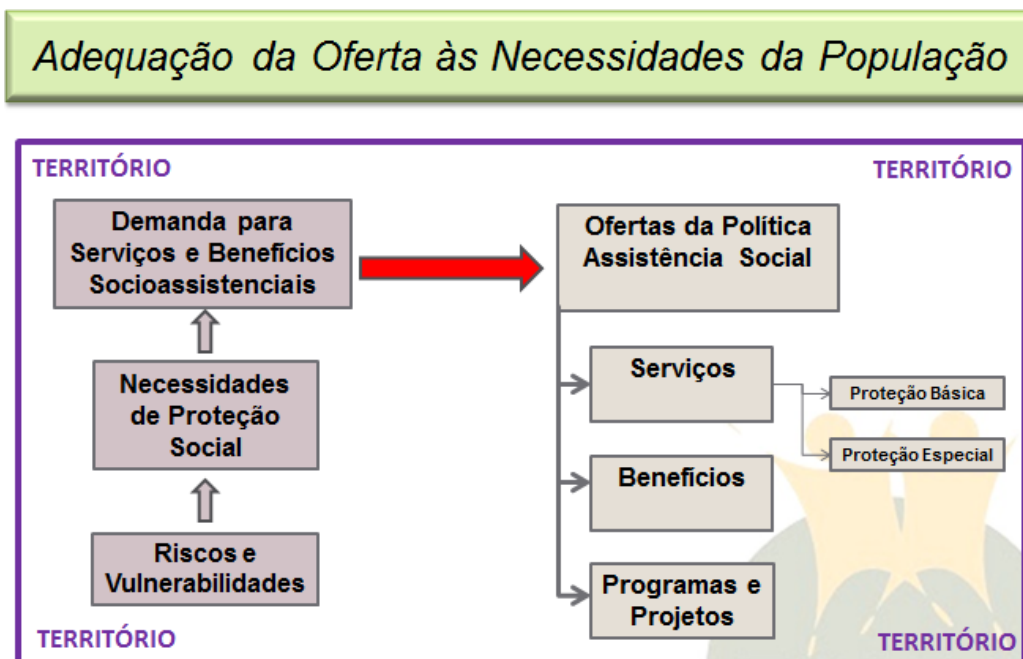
Adequação da Oferta às Necessidades da População

TERRITÓRIO

TERRITÓRIO

Demanda para Serviços e Benefícios Socioassistenciais

Ofertas da Política Assistência Social

Necessidades de Proteção Social

Serviços

Proteção Básica

Proteção Especial

Benefícios

Riscos e Vulnerabilidades

Programas e Projetos

TERRITÓRIO

TERRITÓRIO